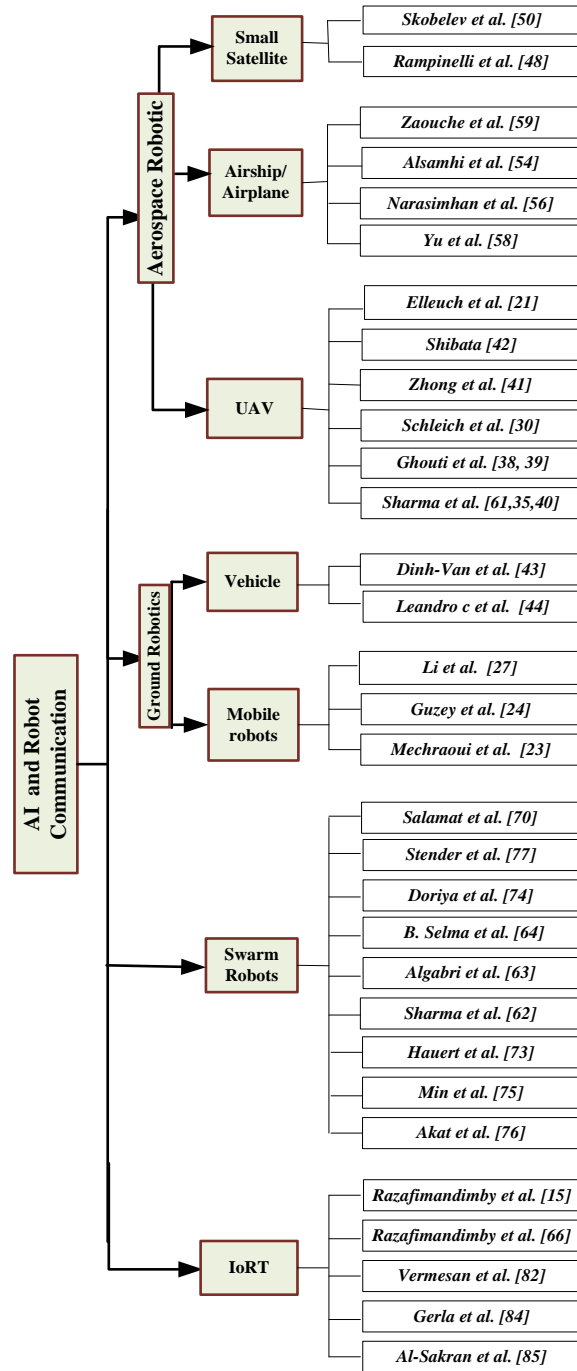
AI and Robot Communication

Aerospace Robotic

Small Satellite

Skobelev et al. [50]

Rampinelli et al. [48]

Airship/ Airplane

Zaouche et al. [59]

Alsamhi et al. [54]

Narasimhan et al. [56]

Yu et al. [58]

UAV

Elleuch et al. [21]

Shibata [42]

Zhong et al. [41]

Schleich et al. [30]

Ghouti et al. [38, 39]

Sharma et al. [61,35,40]

Ground Robotics

Vehicle

Dinh-Van et al. [43]

Leandro c et al. [44]

Mobile robots

Li et al. [27]

Guzey et al. [24]

Mechraoui et al. [23]

Swarm Robots

Salamat et al. [70]

Stender et al. [77]

Doriya et al. [74]

B. Selma et al. [64]

Algabri et al. [63]

Sharma et al. [62]

Hauert et al. [73]

Min et al. [75]

Akat et al. [76]

IoRT

Razafimandimby et al. [15]

Razafimandimby et al. [66]

Vermesan et al. [82]

Gerla et al. [84]

Al-Sakran et al. [85]